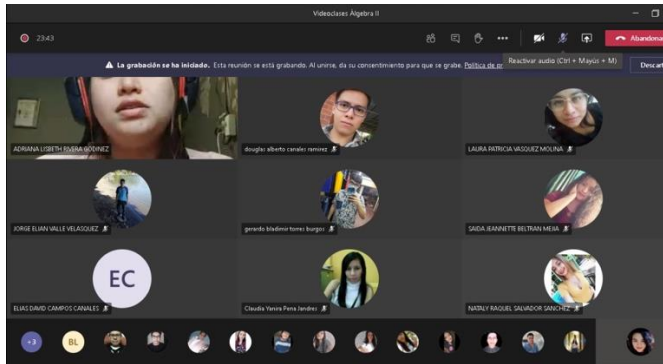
Videoclases Algebra II

23:43

Reactivar audio (Ctrl + Mayús + M)

Abandonar

La grabación se ha iniciado. Esta reunión se está grabando. Al unirse, da su consentimiento para que se grabe. Política de pr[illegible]

Descar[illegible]

ADRIANA LISBETH RIVERA GODINEZ

douglas alberto canales ramirez

LAURA PATRICIA VASQUEZ MOLINA

JORGE ELIAN VALLE VELASQUEZ

gerardo bladimir torres burgos

SAIDA JEANNETTE BELTRAN MEJIA

EC

ELIAS DAVID CAMPOS CANALES

Claudia Yanira Pena Jandres

NATALY RAQUEL SALVADOR SANCHEZ

+3

BL